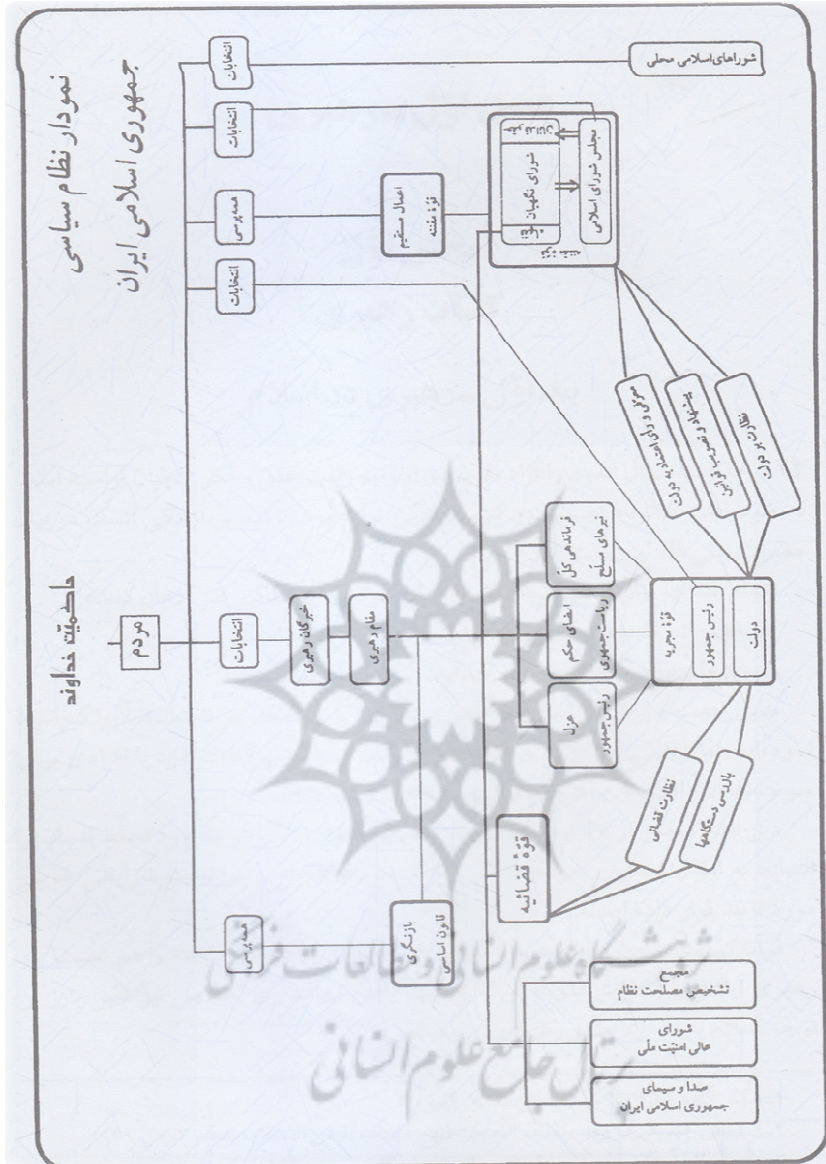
نمودار نظام سیاسی
جمهوری اسلامی ایران

حاکمیت خداوند

مردم

انتخابات

همه‌پرسی

انتخابات

همه‌پرسی

انتخابات

انتخابات

شوراهای اسلامی محلی

خبرگان رهبری

مقام رهبری

اعمال مستقیم قوهٔ مقننه

شورای نگهبان

مجلس شورای اسلامی

فرماندهی کل نیروهای مسلح

امضای حکم ریاست جمهوری

عزل رئیس جمهور

قوهٔ مجریه

رئیس جمهور

دولت

معرفی و رأی اعتماد به دولت

پیشنهاد و تصویب قوانین

نظارت بر دولت

قوهٔ قضائیه

نظارت قضائی

بازرسی دستگاهها

بازنگری قانون اساسی

مجمع تشخیص مصلحت نظام

شورای عالی امنیت ملی

صدا و سیمای جمهوری اسلامی ایران

پژوهشگاه علوم انسانی و مطالعات فرهنگی
پرتال جامع علوم انسانی